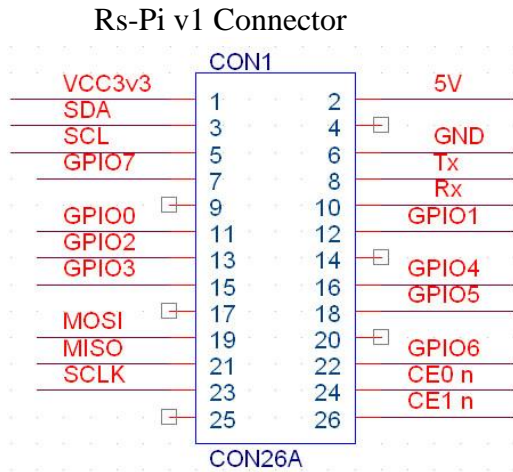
Rs-Pi v1 Connector

CON1

VCC3v3
SDA
SCL
GPIO7
GPIO0
GPIO2
GPIO3
MOSI
MISO
SCLK

1 2
3 4
5 6
7 8
9 10
11 12
13 14
15 16
17 18
19 20
21 22
23 24
25 26

5V
GND
Tx
Rx
GPIO1
GPIO4
GPIO5
GPIO6
CE0 n
CE1 n

CON26A